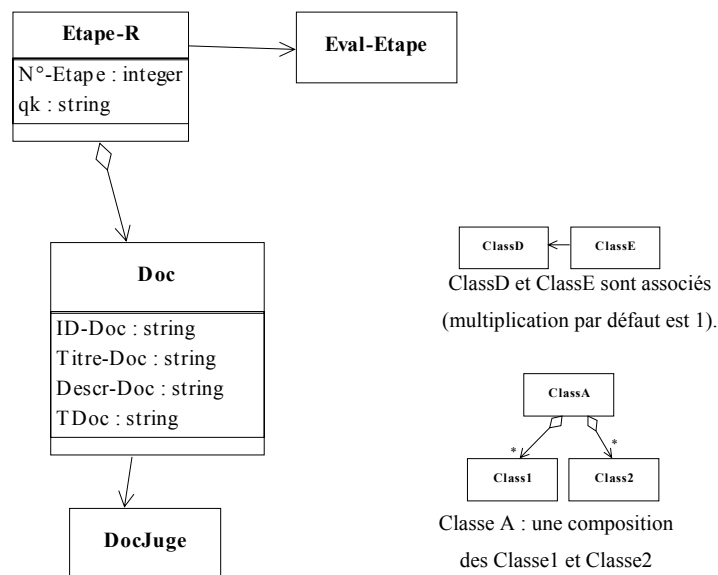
Etape-R

N°-Etape : integer
qk : string

Eval-Etape

Doc

ID-Doc : string
Titre-Doc : string
Descr-Doc : string
TDoc : string

DocJuge

ClassD

ClassE

ClassD et ClassE sont associés (multiplication par défaut est 1).

ClassA

*

*

Class1

Class2

Classe A : une composition des Classe1 et Classe2